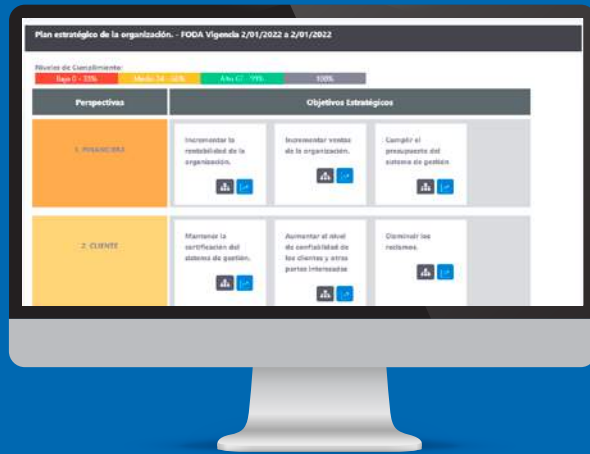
Plan estratégico de la organización. - FODA Vigencia 2/01/2022 a 2/01/2022

Niveles de Cumplimiento:

Bajo 0 - 33%

Medio 34 - 66%

Alto 67 - 99%

100%

| Perspectivas | Objetivos Estratégicos | | |
|---|---|---|---|
| 1. FINANCIERA | Incrementar la rentabilidad de la organización. | Incrementar ventas de la organización. | Cumplir el presupuesto del sistema de gestión |
| 2. CLIENTE | Mantener la certificación del sistema de gestión. | Aumentar el nivel de confiabilidad de los clientes y otras partes interesadas | Disminuir los reclamos. |